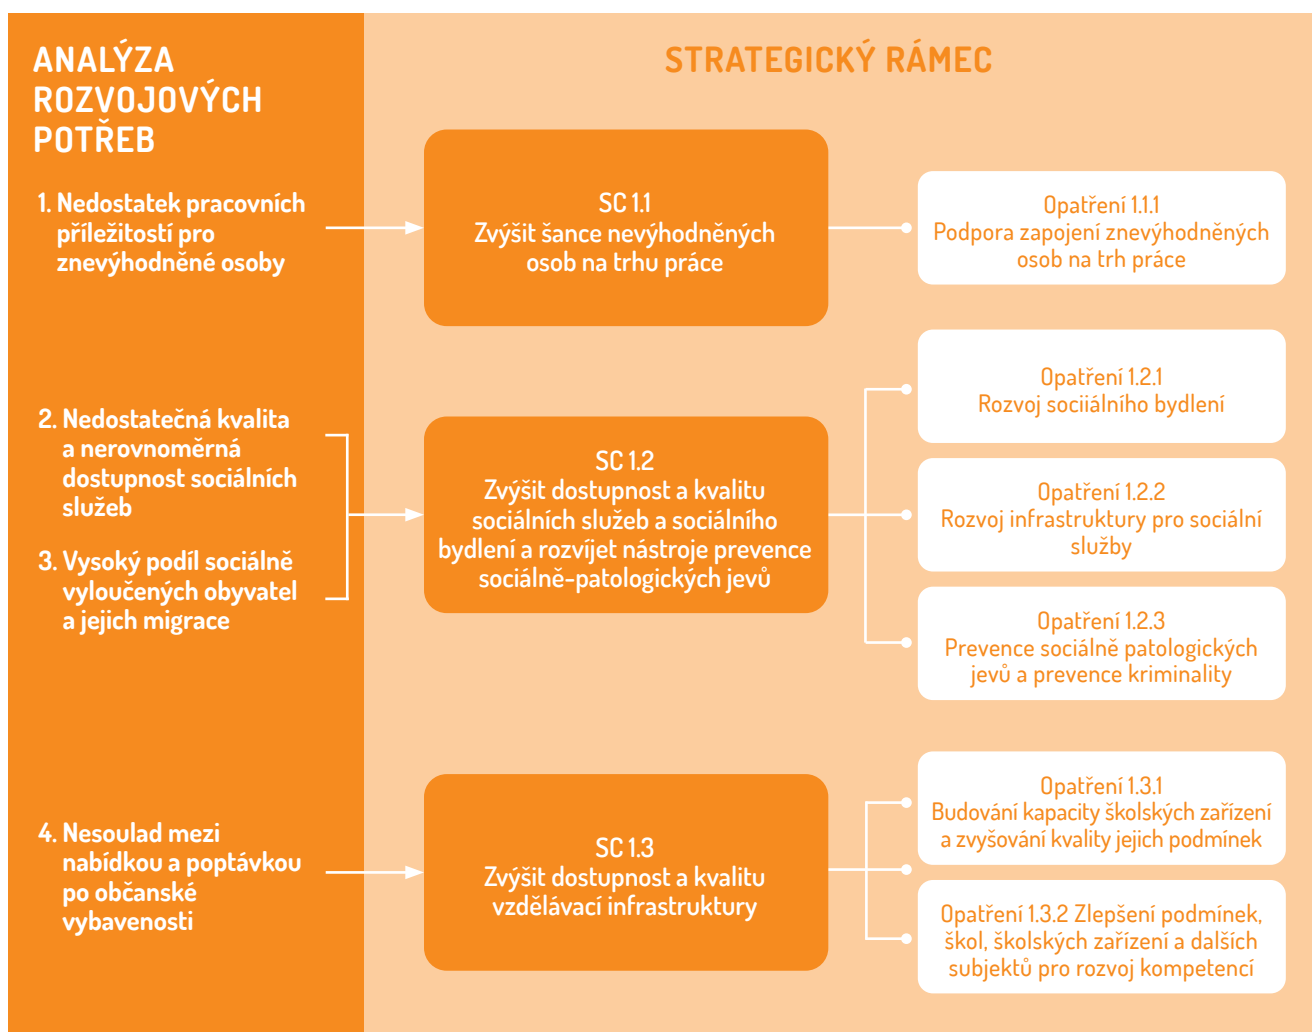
ANALÝZA ROZVOJOVÝCH POTŘEB

1. Nedostatek pracovních příležitostí pro znevýhodněné osoby

2. Nedostatečná kvalita a nerovnoměrná dostupnost sociálních služeb

3. Vysoký podíl sociálně vyloučených obyvatel a jejich migrace

4. Nesoulad mezi nabídkou a poptávkou po občanské vybavenosti

STRATEGICKÝ RÁMEC

SC 1.1
Zvýšit šance nevýhodněných osob na trhu práce

Opatření 1.1.1
Podpora zapojení znevýhodněných osob na trh práce

SC 1.2
Zvýšit dostupnost a kvalitu sociálních služeb a sociálního bydlení a rozvíjet nástroje prevence sociálně-patologických jevů

Opatření 1.2.1
Rozvoj sociálního bydlení

Opatření 1.2.2
Rozvoj infrastruktury pro sociální služby

Opatření 1.2.3
Prevence sociálně patologických jevů a prevence kriminality

SC 1.3
Zvýšit dostupnost a kvalitu vzdělávací infrastruktury

Opatření 1.3.1
Budování kapacity školských zařízení a zvyšování kvality jejich podmínek

Opatření 1.3.2 Zlepšení podmínek, škol, školských zařízení a dalších subjektů pro rozvoj kompetencí